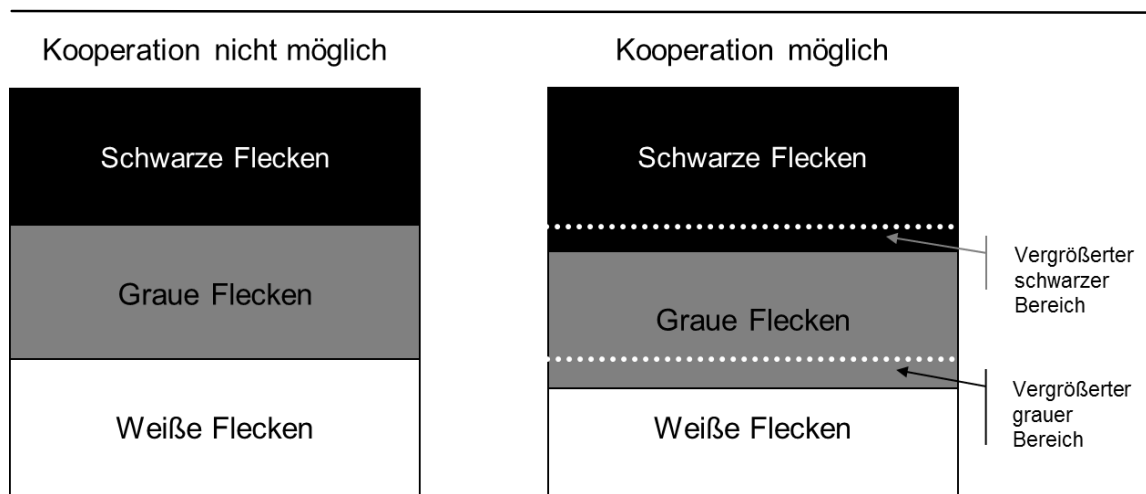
Kooperation nicht möglich

Schwarze Flecken

Graue Flecken

Weiße Flecken

Kooperation möglich

Schwarze Flecken

Graue Flecken

Weiße Flecken

Vergrößerter schwarzer Bereich

Vergrößerter grauer Bereich